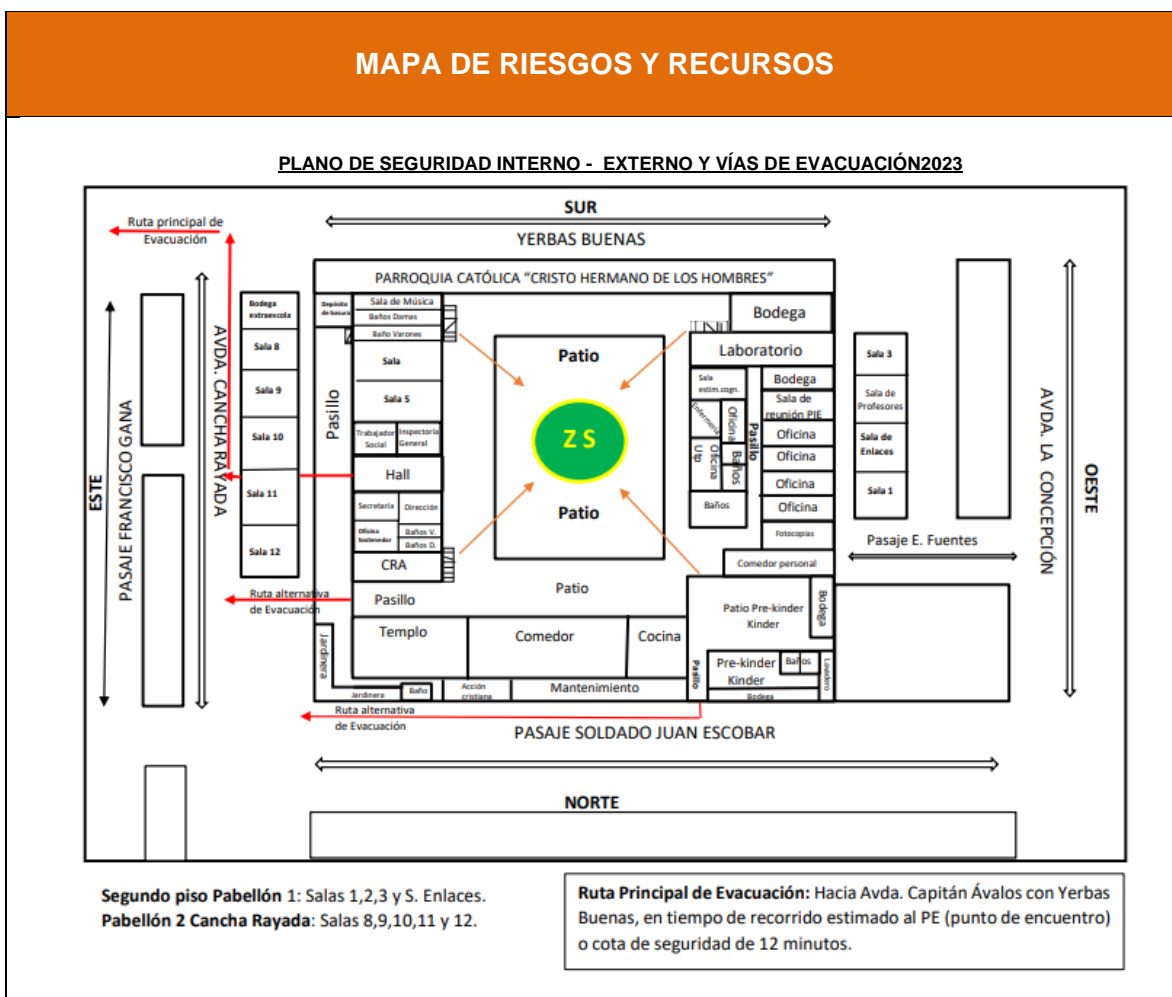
MAPA DE RIESGOS Y RECURSOS

PLANO DE SEGURIDAD INTERNO - EXTERNO Y VÍAS DE EVACUACIÓN2023

SUR

YERBAS BUENAS

Ruta principal de Evacuación

PARROQUIA CATÓLICA "CRISTO HERMANO DE LOS HOMBRES"

Bodega extraescola

Depósito de basura

Sala de Música

Baños Damas

Baño Varones

Sala

Sala 5

Sala 8

Sala 9

Sala 10

Sala 11

Sala 12

AVDA. CANCHA RAYADA

PASAJE FRANCISCO GANA

ESTE

Pasillo

Trabajador Social

Inspectoria General

Hall

Secretaria

Dirección

Oficina Sostenedor

Baños V.

Baños D.

CRA

Pasillo

Ruta alternativa de Evacuación

Patio

ZS

Patio

Patio

Bodega

Laboratorio

Sala estim.cogn.

Bodega

Enfermería

Oficina

Sala de reunión PIE

Pasillo

Utp

Oficina

Baños

Oficina

Oficina

Oficina

Oficina

Baños

Fotocopias

Comedor personal

Sala 3

Sala de Profesores

Sala de Enlaces

Sala 1

AVDA. LA CONCEPCIÓN

OESTE

Pasaje E. Fuentes

Patio Pre-kinder Kinder

Bodega

Templo

Comedor

Cocina

Jardinera

Pasillo

Pre-kinder Kinder

Baños

Lavadero

Bodega

Jardinera

Baño

Acción cristiana

Mantenimiento

Ruta alternativa de Evacuación

PASAJE SOLDADO JUAN ESCOBAR

NORTE

Segundo piso Pabellón 1: Salas 1,2,3 y S. Enlaces.
Pabellón 2 Cancha Rayada: Salas 8,9,10,11 y 12.

Ruta Principal de Evacuación: Hacia Avda. Capitán Ávalos con Yerbas Buenas, en tiempo de recorrido estimado al PE (punto de encuentro) o cota de seguridad de 12 minutos.